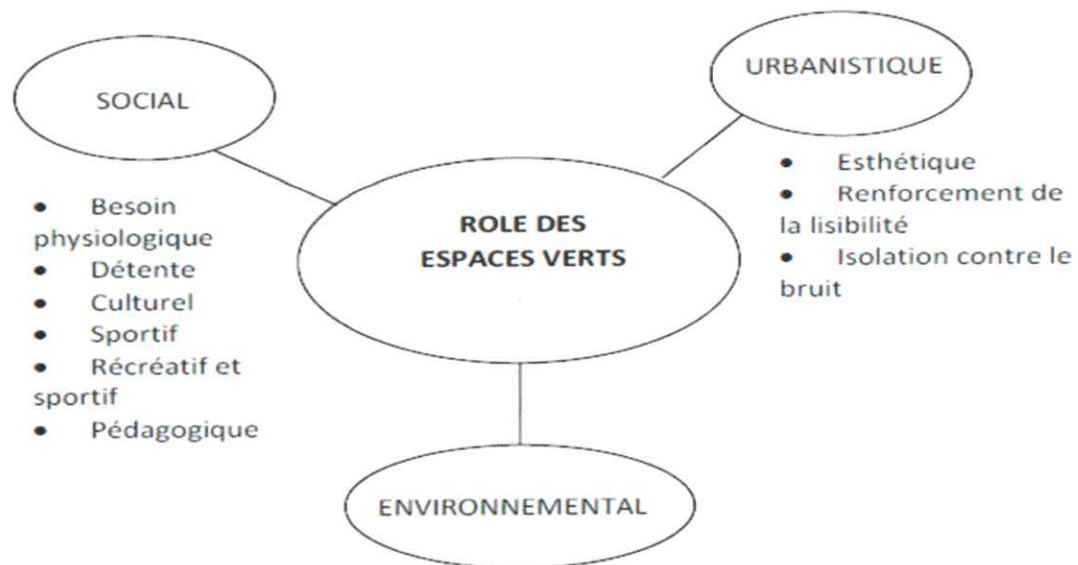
SOCIAL

- Besoin physiologique
- Détente
- Culturel
- Sportif
- Récréatif et sportif
- Pédagogique

ROLE DES ESPACES VERTS

URBANISTIQUE

- Esthétique
- Renforcement de la lisibilité
- Isolation contre le bruit

ENVIRONNEMENTAL